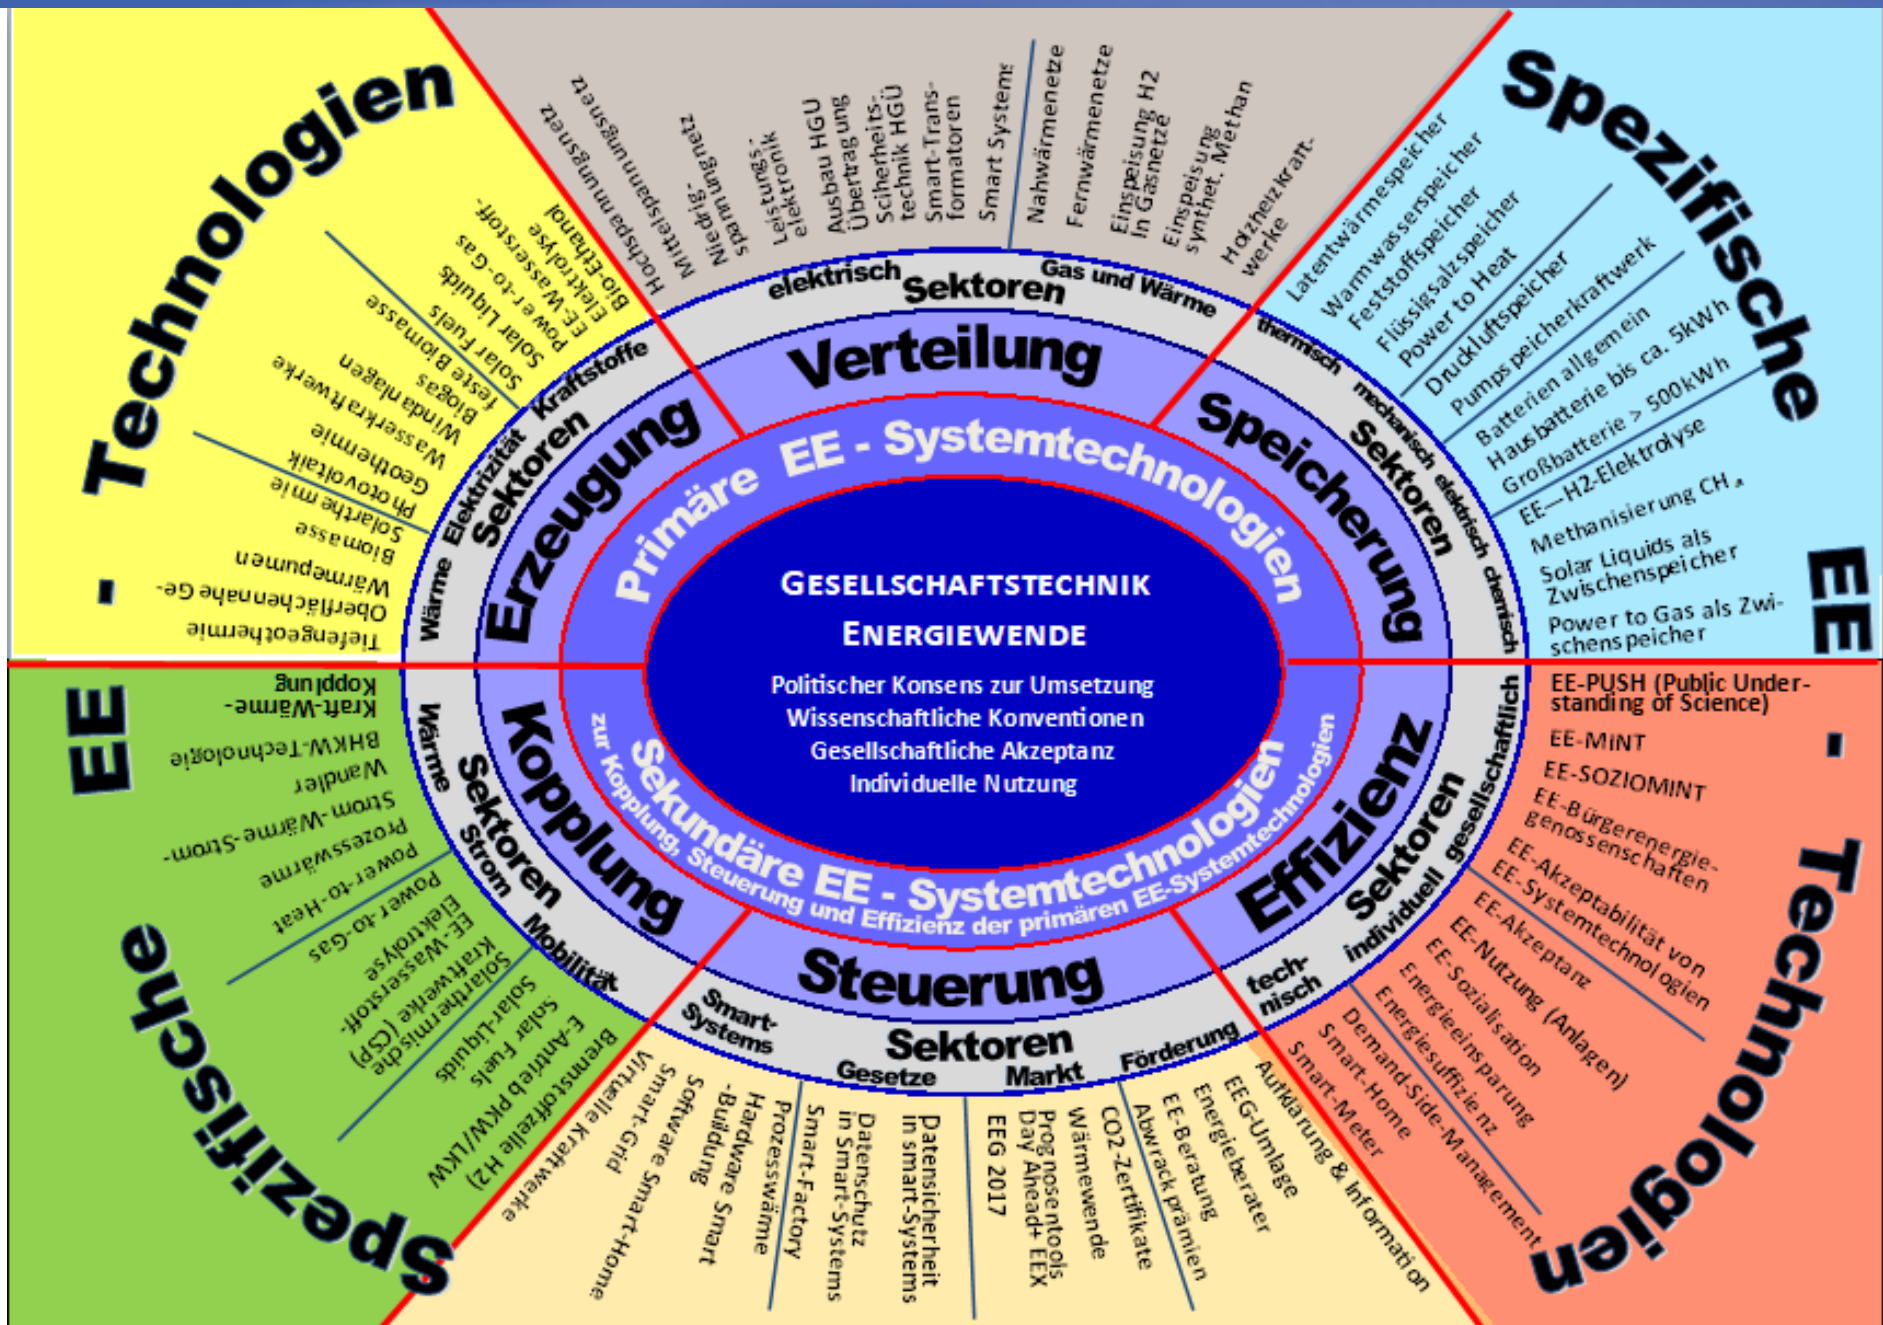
EE - Technologien

Hochspannungsnetz
Mittelspannungsnetz
Niedrigspannungsnetz
Leistungselektronik
Ausbau HGÜ Übertragung
Sicherheitstechnik HGÜ
Smart-Transformatoren
Smart Systems
Nahwärmenetze
Fernwärmenetze
Einspeisung H2 in Gasnetze
Einspeisung synthet. Methan
Holzheizkraftwerke

Spezifische EE - Technologien

Latentwärmespeicher
Warmwasserspeicher
Feststoffspeicher
Flüssigsalzspeicher
Power to Heat
Druckluftspeicher
Pumpspeicherkraftwerk
Batterien allgemein
Hausbatterie bis ca. 5kWh
Großbatterie > 500kWh
EE—H2-Elektrolyse
Methanisierung CH$_4$
Solar Liquids als Zwischenspeicher
Power to Gas als Zwischenspeicher

Bio-Ethanol
Elektrolyse
EE-Wasserstoff-
Power-to-Gas
Solar Liquids
Solar Fuels
Biomasse
feste Biogas
Windanlagen
Wasserkraftwerke
Geothermie
Photovoltaik
Solarthermie
Biomasse
Wärmepumpen
Oberflächennahe Ge-
Tiefengeothermie

Sektoren
elektrisch Gas und Wärme
Verteilung
Kraftstoffe
Elektrizität
Wärme
Sektoren
Erzeugung
thermisch
mechanisch
elektrisch
chemisch
Sektoren
Speicherung
Primäre EE - Systemtechnologien

GESELLSCHAFTSTECHNIK
ENERGIEWENDE
Politischer Konsens zur Umsetzung
Wissenschaftliche Konventionen
Gesellschaftliche Akzeptanz
Individuelle Nutzung

Sekundäre EE - Systemtechnologien
zur Kopplung, Steuerung und Effizienz der primären EE-Systemtechnologien
Wärme
Sektoren
Strom
Mobilität
Kopplung
gesellschaftlich
individuell
Sektoren
technisch
Effizienz
Smart-Systems
Gesetze
Sektoren
Markt
Förderung
Steuerung

EE-PUSH (Public Understanding of Science)
EE-MINT
EE-SOZIOMINT
EE-Bürgerenergiegenossenschaften
EE-Akzeptabilität von EE-Systemtechnologien
EE-Akzeptanz
EE-Nutzung (Anlagen)
EE-Sozialisation
Energieeinsparung
Energiesuffizienz
Demand-Side-Management
Smart-Home
Smart-Meter
Aufklärung & Information

Spezifische EE - Technologien

Kraft-Wärme-Kopplung
BHKW-Technologie
Wandler
Strom-Wärme-Strom-
Prozesswärme
Power-to-Heat
Power-to-Gas
Elektrolyse
EE-Wasserstoff-
Solarkraftwerke (CSP)
Solarthermische
Solar-Liquids
Solar Fuels
E-Antrieb PKW/LKW
Brennstoffzelle (H2)

Virtuelle Kraftwerke
Smart-Grid
Software Smart-Home
Hardware Smart-Building
Prozesswärme
Smart-Factory
Datenschutz in Smart-Systems
Datensicherheit in smart-Systems
EEG 2017
Prognosentools Day Ahead+ EEX
Wärmewende
CO2-Zertifikate
Abwrackprämien
EE-Beratung
Energieberater
EEG-Umlage